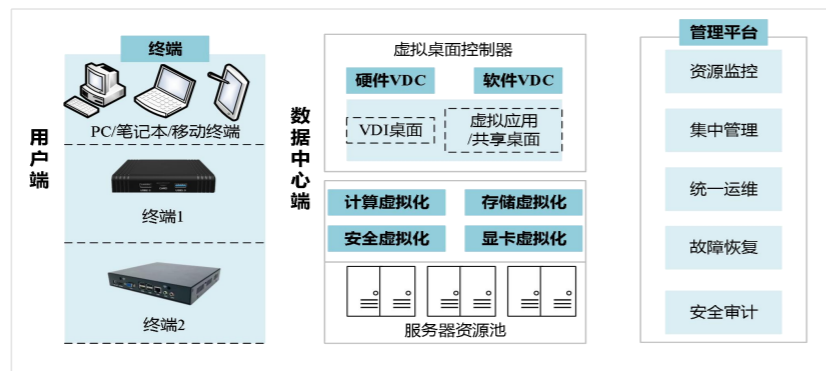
用户端

终端

PC/笔记本/移动终端

终端1

终端2

数据中心端

虚拟桌面控制器

硬件VDC

软件VDC

VDI桌面

虚拟应用/共享桌面

计算虚拟化

存储虚拟化

安全虚拟化

显卡虚拟化

服务器资源池

管理平台

资源监控

集中管理

统一运维

故障恢复

安全审计